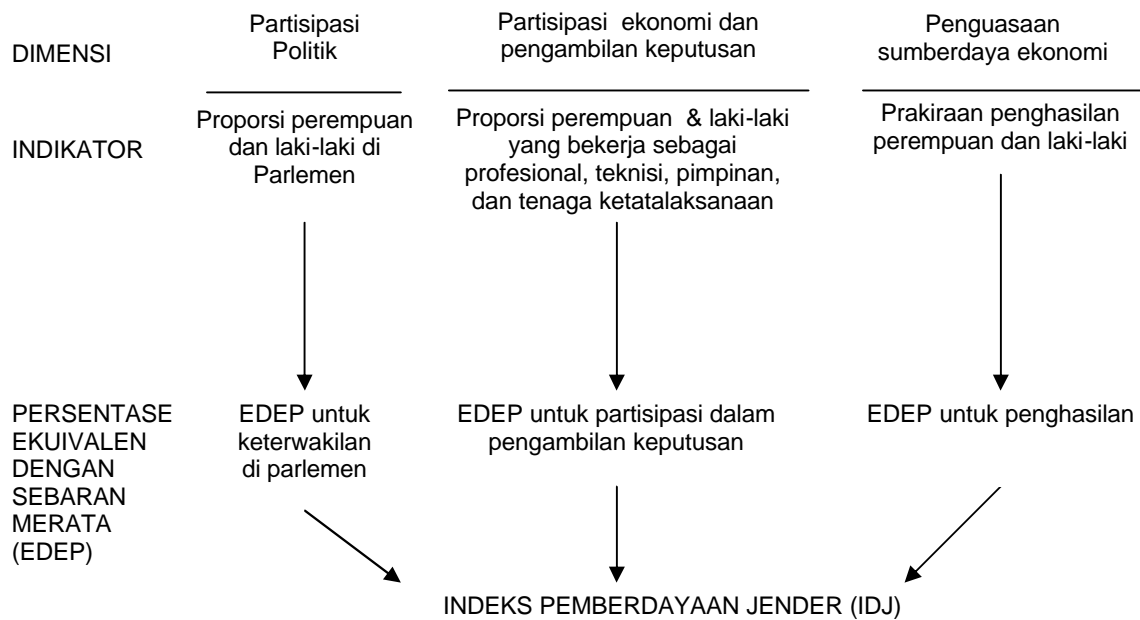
DIMENSI

Partisipasi Politik

Partisipasi ekonomi dan pengambilan keputusan

Penguasaan sumberdaya ekonomi

INDIKATOR

Proporsi perempuan dan laki-laki di Parlemen

Proporsi perempuan & laki-laki yang bekerja sebagai profesional, teknisi, pimpinan, dan tenaga ketatalaksanaan

Prakiraan penghasilan perempuan dan laki-laki

PERSENTASE EKUIVALEN DENGAN SEBARAN MERATA (EDEP)

EDEP untuk keterwakilan di parlemen

EDEP untuk partisipasi dalam pengambilan keputusan

EDEP untuk penghasilan

INDEKS PEMBERDAYAAN JENDER (IDJ)